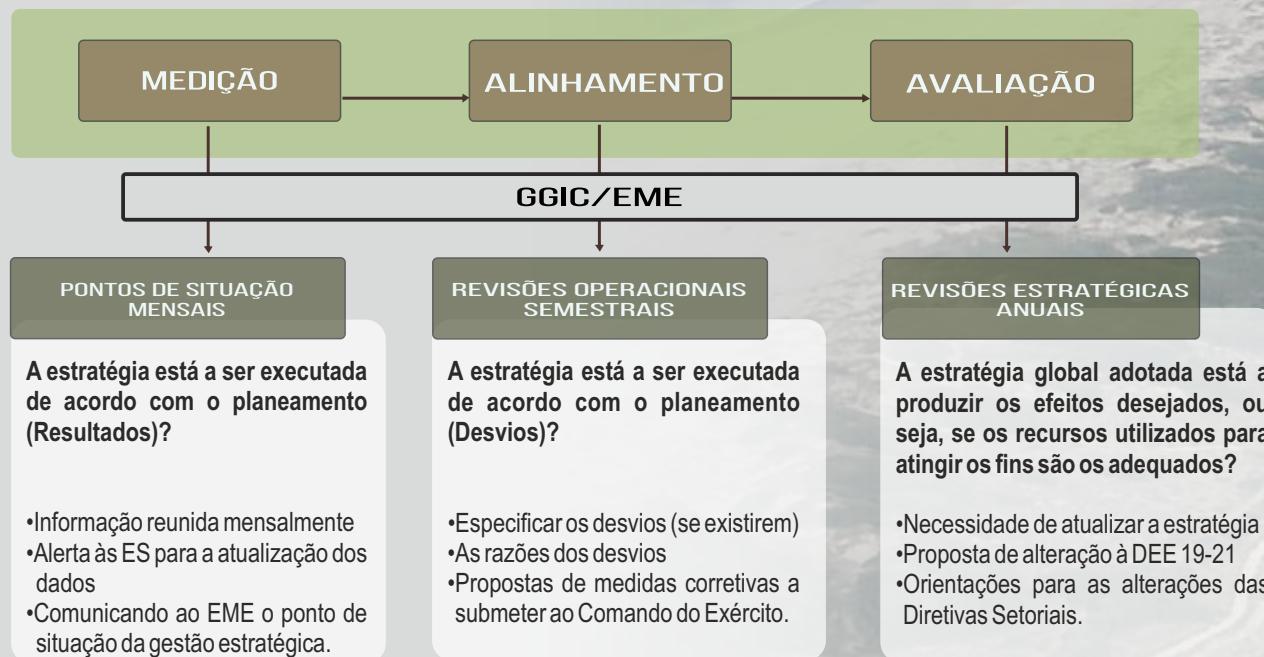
MEDIÇÃO

ALINHAMENTO

AVALIAÇÃO

GGIC/EME

PONTOS DE SITUAÇÃO MENSAIS

A estratégia está a ser executada de acordo com o planeamento (Resultados)?

•Informação reunida mensalmente
•Alerta às ES para a atualização dos dados
•Comunicando ao EME o ponto de situação da gestão estratégica.

REVISÕES OPERACIONAIS SEMESTRAIS

A estratégia está a ser executada de acordo com o planeamento (Desvios)?

•Especificar os desvios (se existirem)
•As razões dos desvios
•Propostas de medidas corretivas a submeter ao Comando do Exército.

REVISÕES ESTRATÉGICAS ANUAIS

A estratégia global adotada está a produzir os efeitos desejados, ou seja, se os recursos utilizados para atingir os fins são os adequados?

•Necessidade de atualizar a estratégia
•Proposta de alteração à DEE 19-21
•Orientações para as alterações das Diretivas Setoriais.